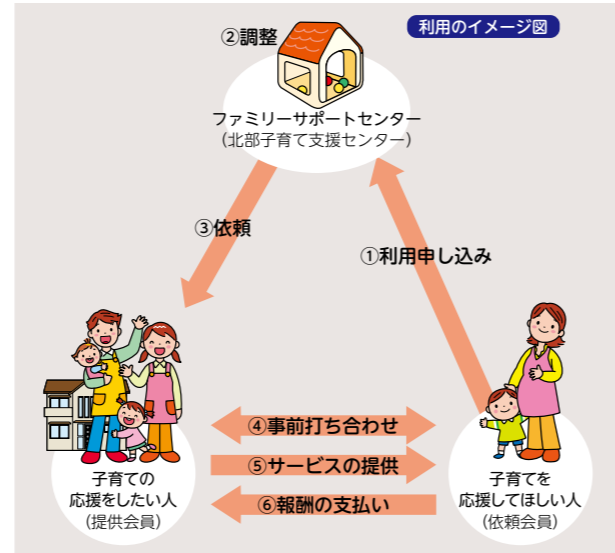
利用のイメージ図

②調整

ファミリーサポートセンター
（北部子育て支援センター）

③依頼

①利用申し込み

子育ての
応援をしたい人
（提供会員）

④事前打ち合わせ

⑤サービスの提供

⑥報酬の支払い

子育てを
応援してほしい人
（依頼会員）